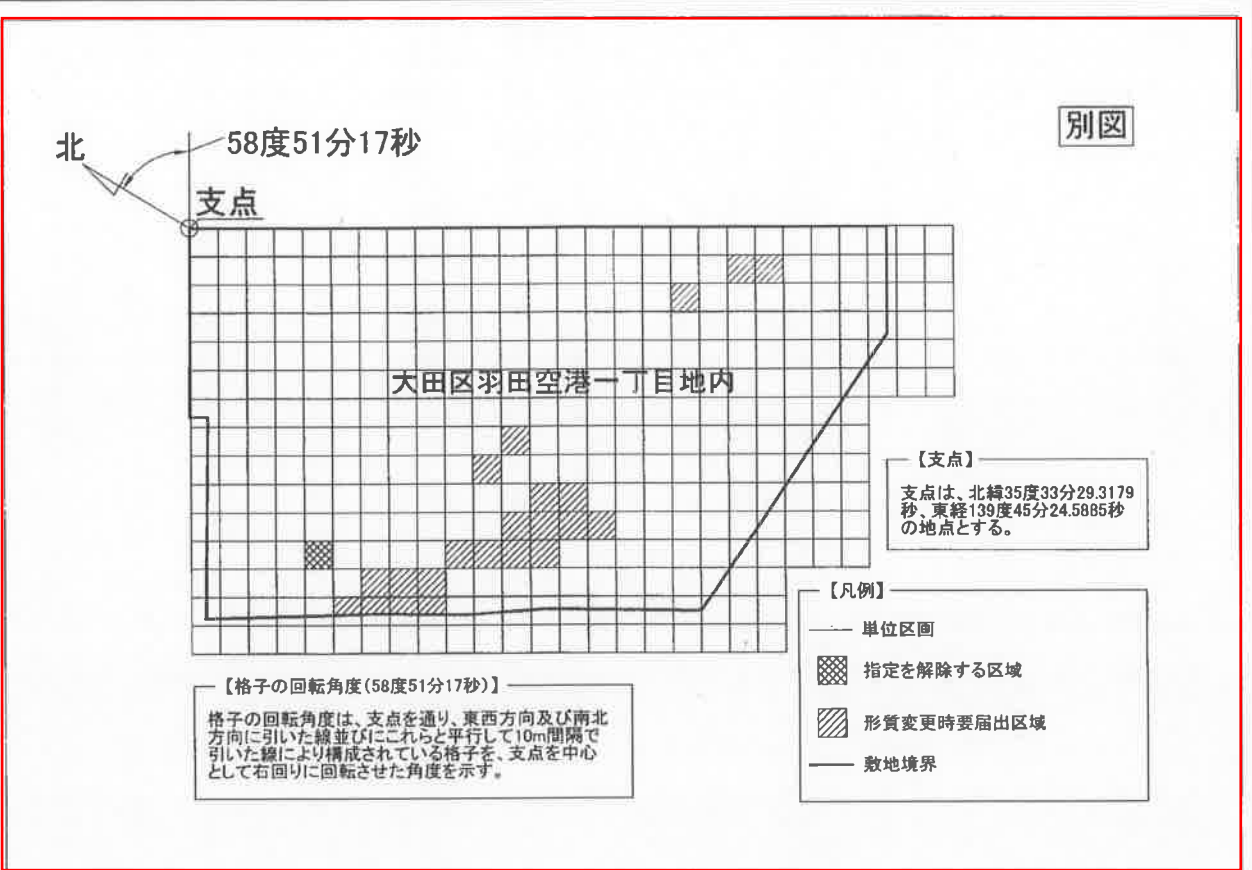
別図

北

58度51分17秒

支点

大田区羽田空港一丁目地内

【支点】

支点は、北緯35度33分29.3179秒、東経139度45分24.5885秒の地点とする。

【凡例】

単位区画

指定を解除する区域

形質変更時要届出区域

敷地境界

【格子の回転角度(58度51分17秒)】

格子の回転角度は、支点を通り、東西方向及び南北方向に引いた線並びにこれらと平行して10m間隔で引いた線により構成されている格子を、支点を中心として右回りに回転させた角度を示す。